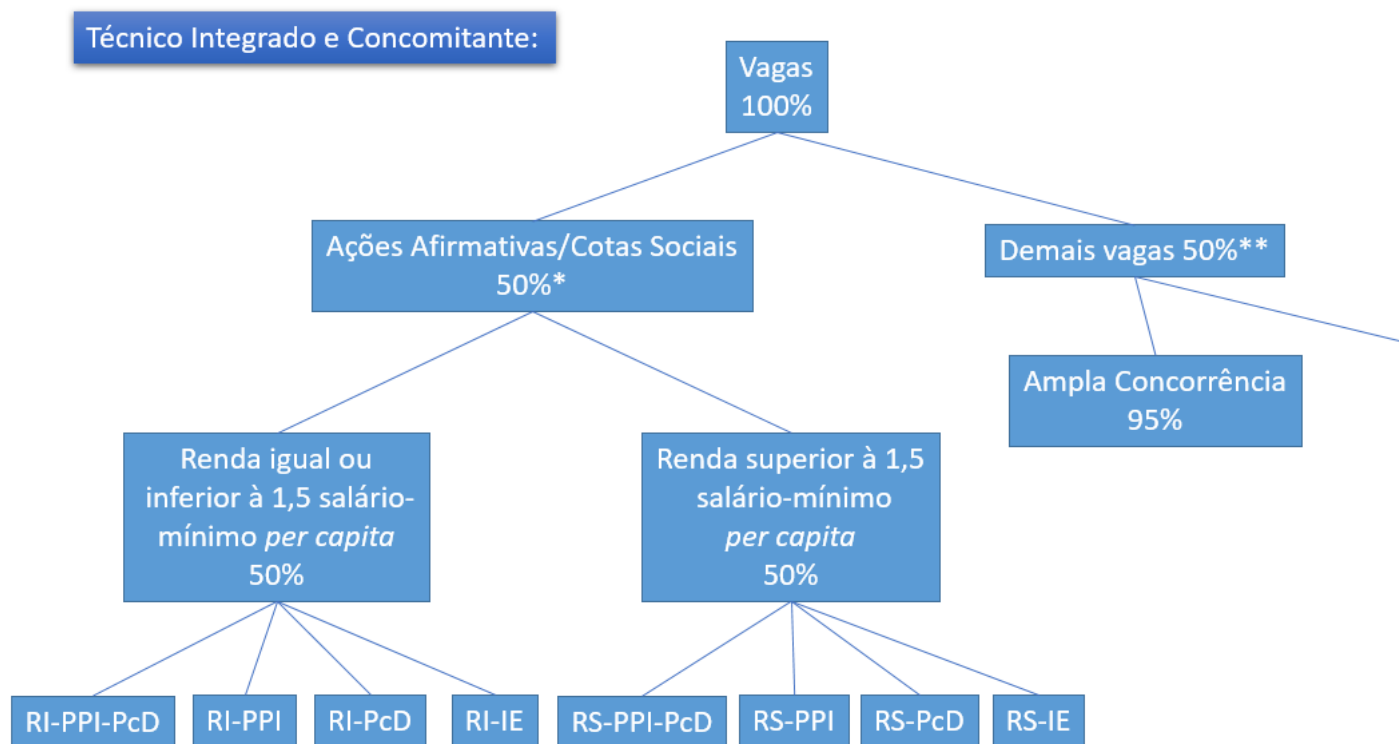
Técnico Integrado e Concomitante:

Vagas
100%

Ações Afirmativas/Cotas Sociais
50%*

Demais vagas 50%**

Ampla Concorrência
95%

Renda igual ou inferior à 1,5 salário-mínimo *per capita*
50%

Renda superior à 1,5 salário-mínimo *per capita*
50%

RI-PPI-PcD

RI-PPI

RI-PcD

RI-IE

RS-PPI-PcD

RS-PPI

RS-PcD

RS-IE